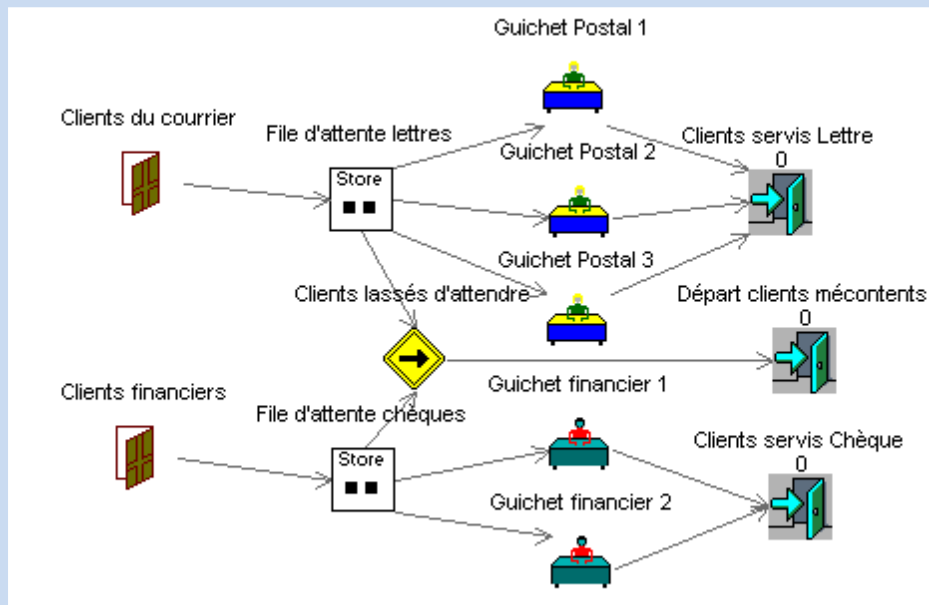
Guichet Postal 1

Clients du courrier

File d'attente lettres

Clients servis Lettre
0

Guichet Postal 2

Store

Guichet Postal 3

Clients lassés d'attendre

Départ clients mécontents
0

Guichet financier 1

Clients financiers

File d'attente chèques

Clients servis Chèque
0

Store

Guichet financier 2